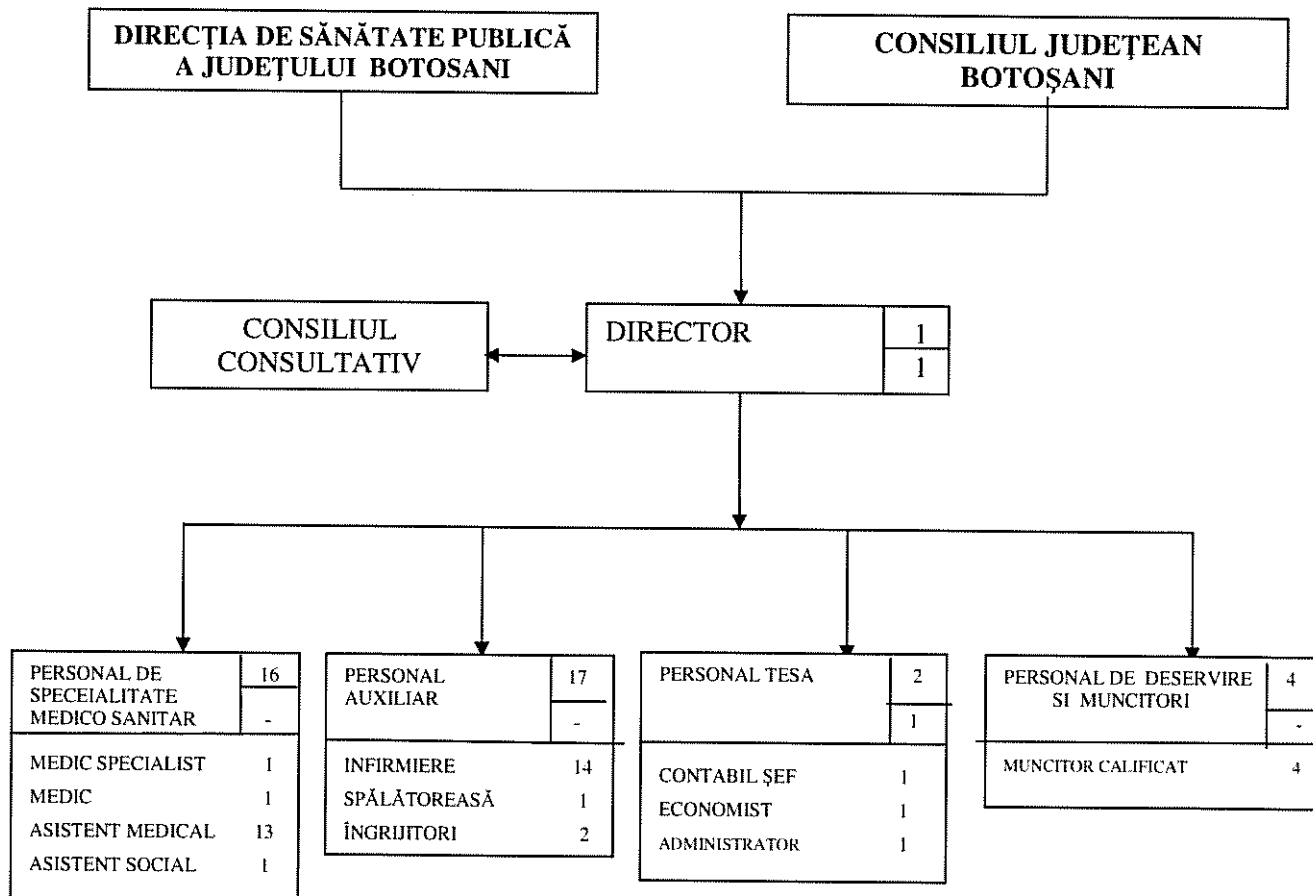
DIRECȚIA DE SĂNĂTATE PUBLICĂ A JUDEȚULUI BOTOSANI

CONSILIUL JUDEȚEAN BOTOȘANI

CONSILIUL CONSULTATIV

DIRECTOR
1
1

PERSONAL DE SPECEIALITATE MEDICO SANITAR
16
-

MEDIC SPECIALIST 1
MEDIC 1
ASISTENT MEDICAL 13
ASISTENT SOCIAL 1

PERSONAL AUXILIAR
17
-

INFIRMIERE 14
SPĂLĂTOREASĂ 1
ÎNGRIJITORI 2

PERSONAL TESA
2
1

CONTABIL ȘEF 1
ECONOMIST 1
ADMINISTRATOR 1

PERSONAL DE DESERVIRE SI MUNCITORI
4
-

MUNCITOR CALIFICAT 4